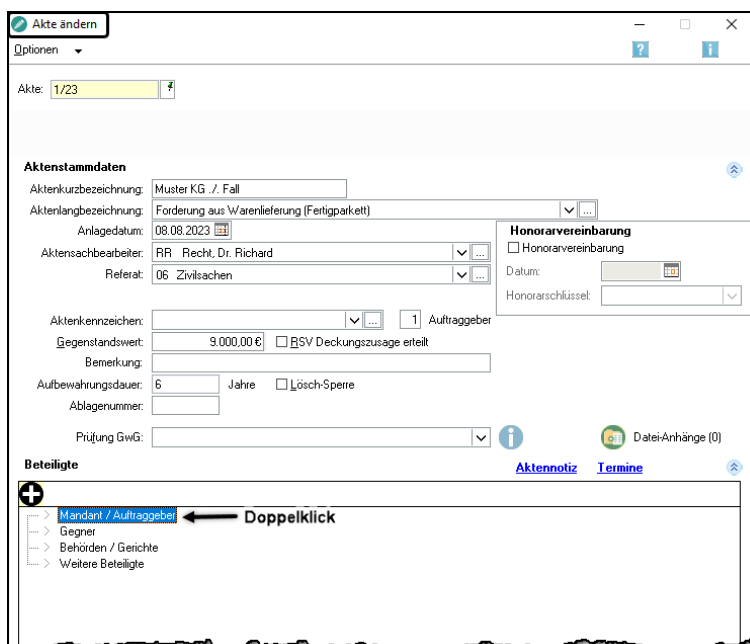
Akte ändern

Optionen

Akte: 1/23

Aktenstammdaten

Aktenkurzbezeichnung: Muster KG ./. Fall

Aktenlangbezeichnung: Forderung aus Warenlieferung (Fertigparkett)

Anlagedatum: 08.08.2023

Aktensachbearbeiter: RR Recht, Dr. Richard

Referat: 06 Zivilsachen

Honorarvereinbarung

Honorarvereinbarung

Datum:

Honorarschlüssel:

Aktenkennzeichen:

1 Auftraggeber

Gegenstandswert: 9.000,00 €

RSV Deckungszusage erteilt

Bemerkung:

Aufbewahrungsdauer: 6 Jahre

Lösch-Sperre

Ablagenummer:

Prüfung GwG:

Datei-Anhänge (0)

Beteiligte

Aktennotiz Termine

Mandant / Auftraggeber

Doppelklick

Gegner

Behörden / Gerichte

Weitere Beteiligte